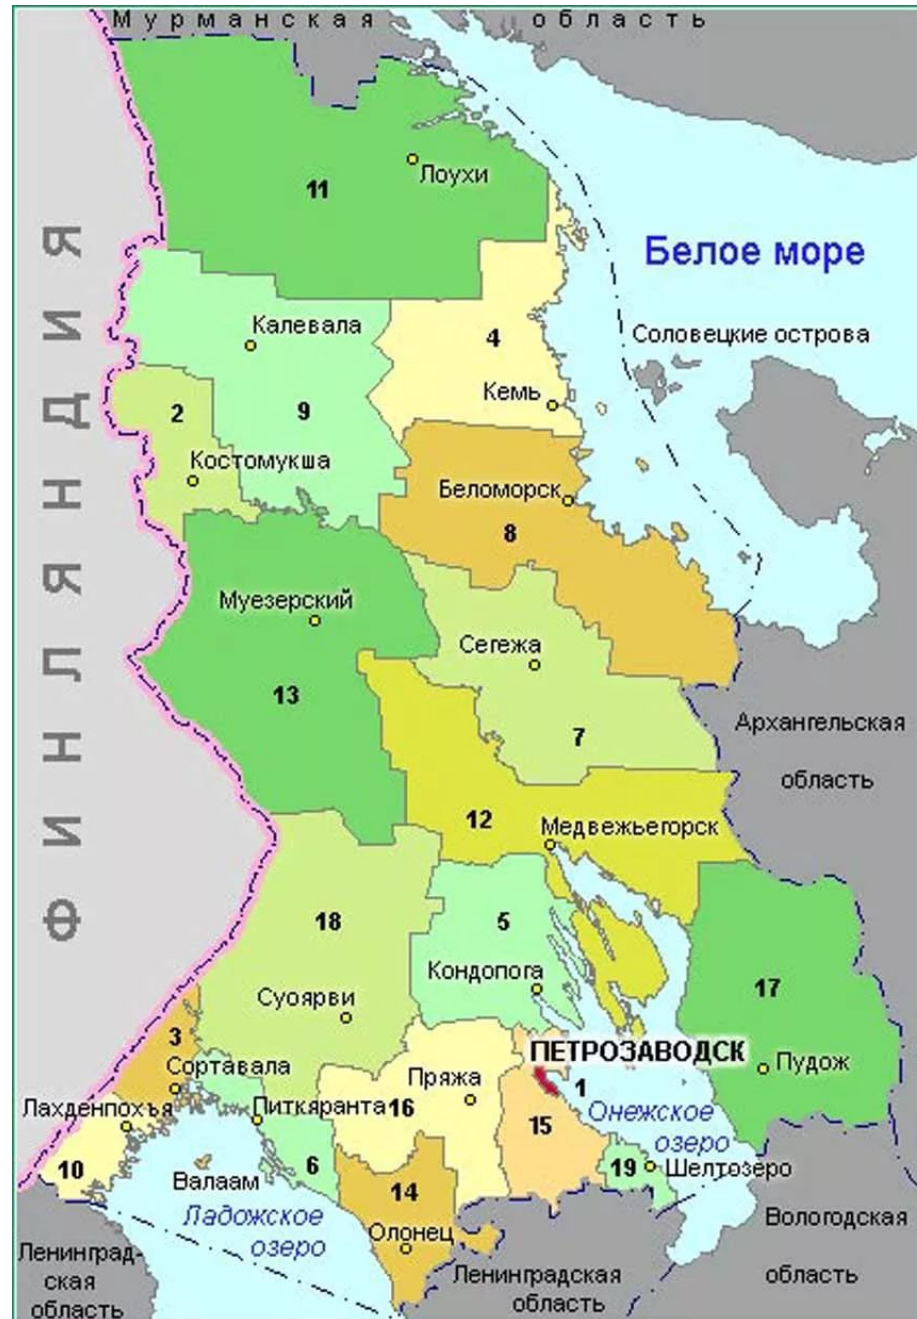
Мурманская область

ФИНЛЯНДИЯ

Белое море

11
Лоухи

Калевала

4
Соловецкие острова

2
9
Кемь

Костомукша

Беломорск

8

Муезерский

Сегежа

13

Архангельская область

7

12
Медвежьегорск

18

5

Кондопога

17

Суоярви

3
ПЕТРОЗАВОДСК
Пудож
Сортавала

Пряжа

Лахденпохъя
Питкяранта
16
1
Онежское озеро

15

10

6

19
Шелтозеро

Валаам

14

Ладожское озеро

Вологодская область

Олонец

Ленинград-ская область

Ленинградская область